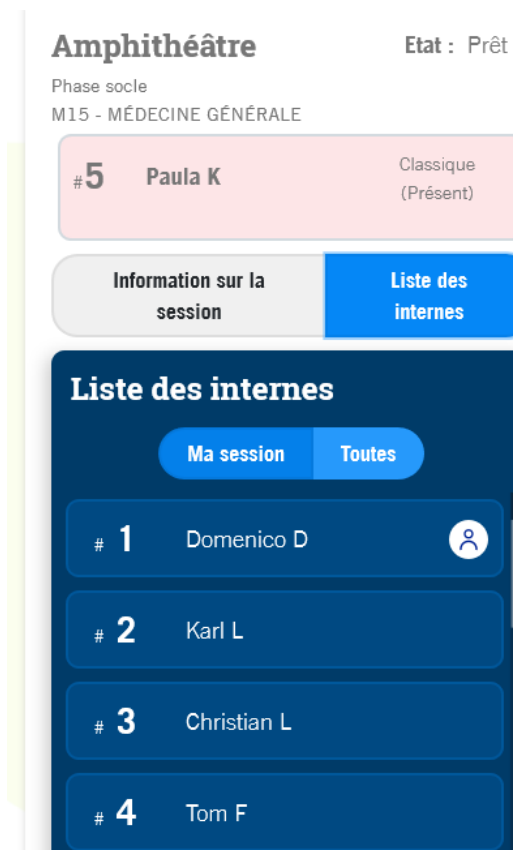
Amphithéâtre

Etat : Prêt

Phase socle
M15 - MÉDECINE GÉNÉRALE

#5 Paula K

Classique
(Présent)

Information sur la session

Liste des internes

Liste des internes

Ma session

Toutes

# 1 Domenico D

# 2 Karl L

# 3 Christian L

# 4 Tom F